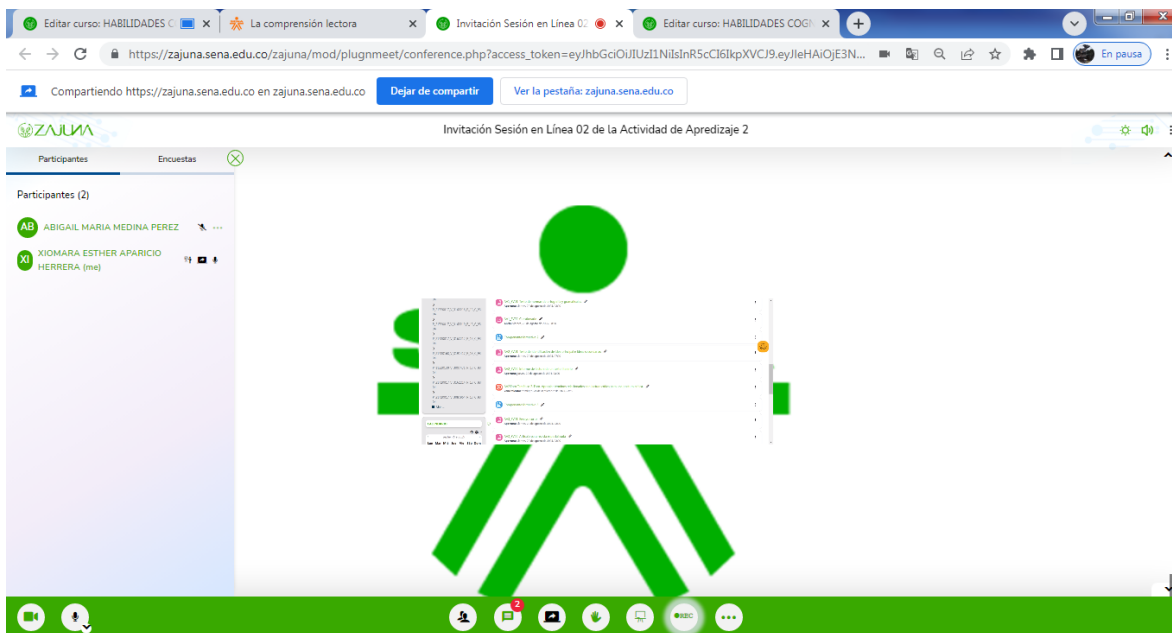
Editar curso: HABILIDADES C
La comprensión lectora
Invitación Sesión en Línea 02
Editar curso: HABILIDADES COGN

https://zajuna.sena.edu.co/zajuna/mod/plugnmeet/conference.php?access_token=eyJhbGciOiJIUzI1NiIsInR5cCI6IkpXVCJ9.eyJleHAiOjE3N...

En pausa

Compartiendo https://zajuna.sena.edu.co en zajuna.sena.edu.co
Dejar de compartir
Ver la pestaña: zajuna.sena.edu.co

ZAJUNA
Invitación Sesión en Línea 02 de la Actividad de Apredizaje 2

Participantes
Encuestas

Participantes (2)

AB ABIGAIL MARIA MEDINA PEREZ
XI XIOMARA ESTHER APARICIO HERRERA (me)

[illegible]

2
REC